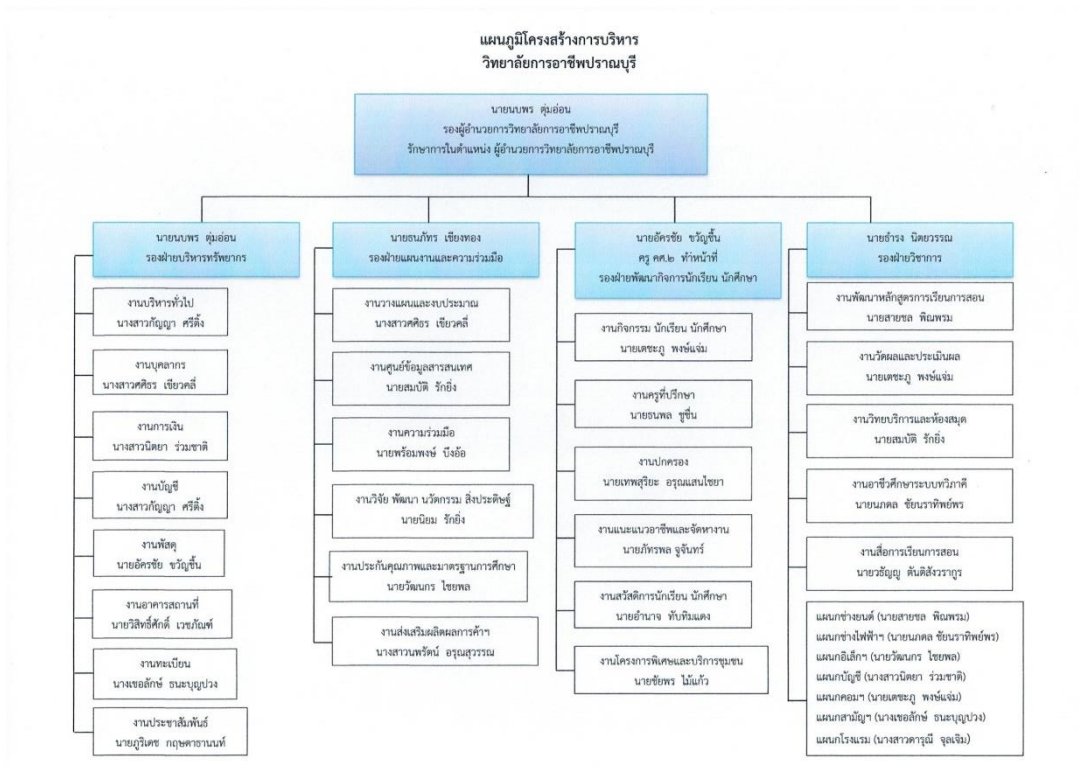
แผนภูมิโครงสร้างการบริหาร
วิทยาลัยการอาชีพปราณบุรี

นายนพพร ตุ้มอ่อน
รองผู้อำนวยการวิทยาลัยการอาชีพปราณบุรี
รักษาการในตำแหน่ง ผู้อำนวยการวิทยาลัยการอาชีพปราณบุรี

นายนพพร ตุ้มอ่อน
รองฝ่ายบริหารทรัพยากร

งานบริหารทั่วไป
นางสาวกัญญา ศรีดิ้ง

งานบุคลากร
นางสาวศศิธร เขียวคลี่

งานการเงิน
นางสาวนิตยา ร่วมชาติ

งานบัญชี
นางสาวกัญญา ศรีดิ้ง

งานพัสดุ
นายอัครชัย ขวัญชื้น

งานอาคารสถานที่
นายวิสิทธิ์ศักดิ์ เวชภักษ์

งานทะเบียน
นางเชอลักษ์ ธนบุญปวง

งานประชาสัมพันธ์
นายภูริเดช กฤษดาธานนท์

นายธนภัทร เชียงทอง
รองฝ่ายแผนงานและความร่วมมือ

งานวางแผนและงบประมาณ
นางสาวศศิธร เขียวคลี่

งานศูนย์ข้อมูลสารสนเทศ
นายสมบัติ รักยิ่ง

งานความร่วมมือ
นายพร้อมพงษ์ บังอ้อ

งานวิจัย พัฒนา นวัตกรรม สิ่งประดิษฐ์
นายนิยม รักยิ่ง

งานประกันคุณภาพและมาตรฐานการศึกษา
นายวัฒนกร ไชยพล

งานส่งเสริมผลิตผลการค้าฯ
นางสาวนพรัตน์ อรุณสุวรรณ

นายอัครชัย ขวัญชื้น
ครู คศ.๒ ทำหน้าที่
รองฝ่ายพัฒนากิจการนักเรียน นักศึกษา

งานกิจกรรม นักเรียน นักศึกษา
นายเดชะภู พงษ์แจ่ม

งานครูที่ปรึกษา
นายธนพล ชูชื่น

งานปกครอง
นายเทพสุริยะ อรุณแสนไชยา

งานแนะแนวอาชีพและจัดหางาน
นายภัทรพล จูจันทร์

งานสวัสดิการนักเรียน นักศึกษา
นายอำนาจ ทับทิมแดง

งานโครงการพิเศษและบริการชุมชน
นายชัยพร ไม้แก้ว

นายอำรง นิตยวรรณ
รองฝ่ายวิชาการ

งานพัฒนาหลักสูตรการเรียนการสอน
นายสายชล พิณพรม

งานวัดผลและประเมินผล
นายเดชะภู พงษ์แจ่ม

งานวิทยบริการและห้องสมุด
นายสมบัติ รักยิ่ง

งานอาชีวศึกษาระบบทวิภาคี
นายนภดล ชัยนราทิพย์พร

งานสื่อการเรียนการสอน
นายวัชญญ ตันติสังวรากูร

แผนกช่างยนต์ (นายสายชล พิณพรม)
แผนกช่างไฟฟ้าฯ (นายนภดล ชัยนราทิพย์พร)
แผนกอิเล็กฯ (นายวัฒนกร ไชยพล)
แผนกบัญชี (นางสาวนิตยา ร่วมชาติ)
แผนกคอมฯ (นายเดชะภู พงษ์แจ่ม)
แผนกสามัญฯ (นางเชอลักษ์ ธนบุญปวง)
แผนกโรงแรม (นางสาวดารุณี จุลเจิม)